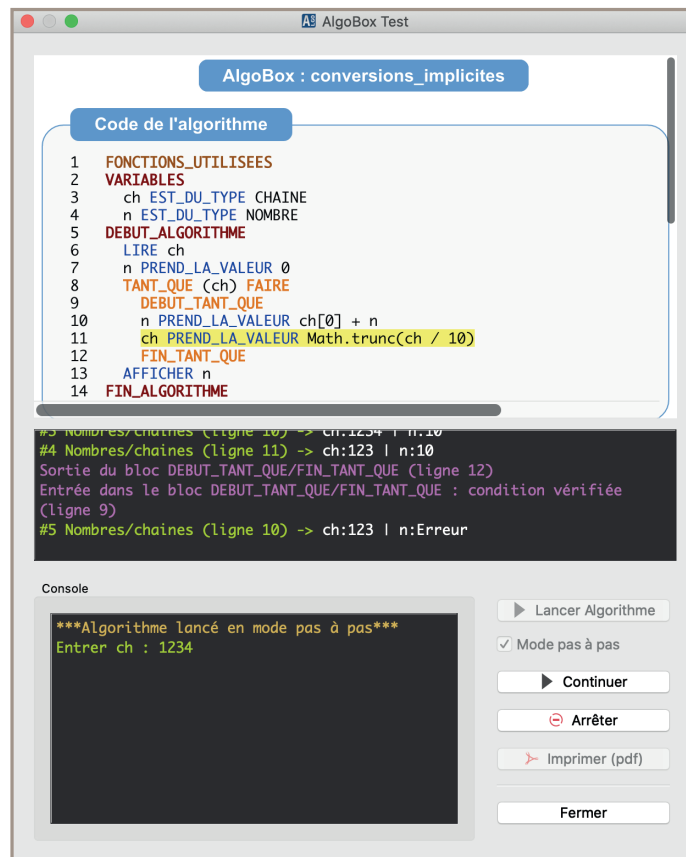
AlgoBox Test

AlgoBox : conversions_implicites

Code de l'algorithme

1 FONCTIONS_UTILISEES
2 VARIABLES
3 ch EST_DU_TYPE CHAINE
4 n EST_DU_TYPE NOMBRE
5 DEBUT_ALGORITHME
6 LIRE ch
7 n PREND_LA_VALEUR 0
8 TANT_QUE (ch) FAIRE
9 DEBUT_TANT_QUE
10 n PREND_LA_VALEUR ch[0] + n
11 ch PREND_LA_VALEUR Math.trunc(ch / 10)
12 FIN_TANT_QUE
13 AFFICHER n
14 FIN_ALGORITHME

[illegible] (ligne 10) -> ch:1234 | n:10
#4 Nombres/chaines (ligne 11) -> ch:123 | n:10
Sortie du bloc DEBUT_TANT_QUE/FIN_TANT_QUE (ligne 12)
Entrée dans le bloc DEBUT_TANT_QUE/FIN_TANT_QUE : condition vérifiée (ligne 9)
#5 Nombres/chaines (ligne 10) -> ch:123 | n:Erreur

Console

***Algorithme lancé en mode pas à pas***
Entrer ch : 1234

Lancer Algorithme
Mode pas à pas
Continuer
Arrêter
Imprimer (pdf)
Fermer